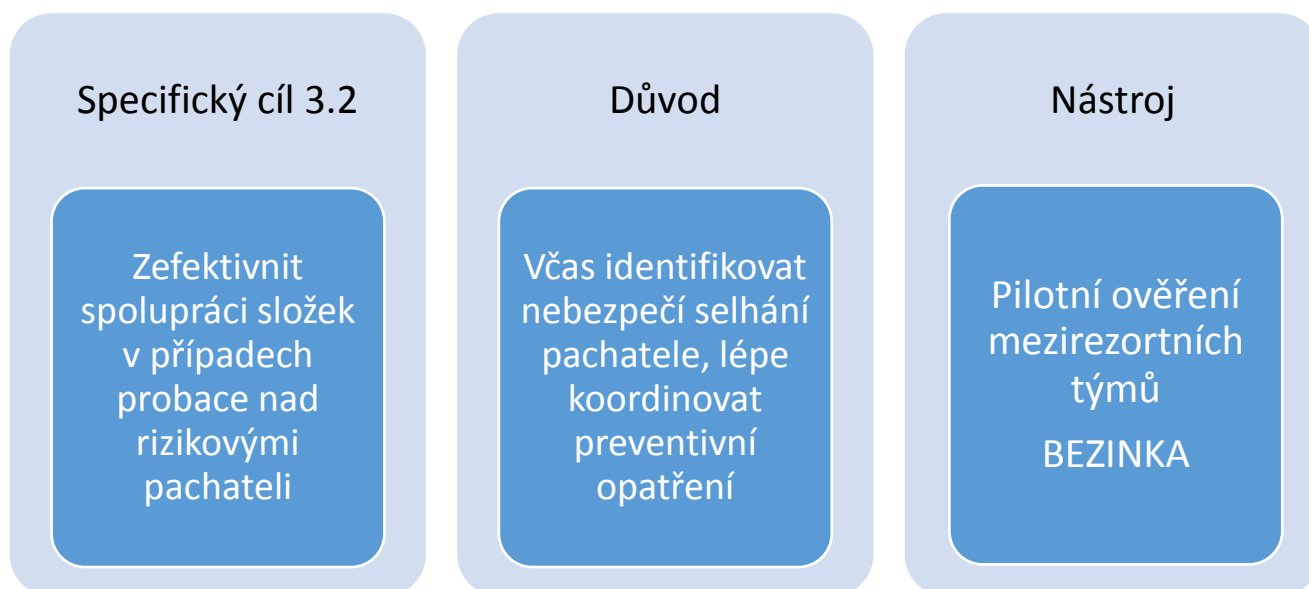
Specifický cíl 3.2

Zefektivnit spolupráci složek v případech probace nad rizikovými pachateli

Důvod

Včas identifikovat nebezpečí selhání pachatele, lépe koordinovat preventivní opatření

Nástroj

Pilotní ověření mezirezortních týmů

BEZINKA